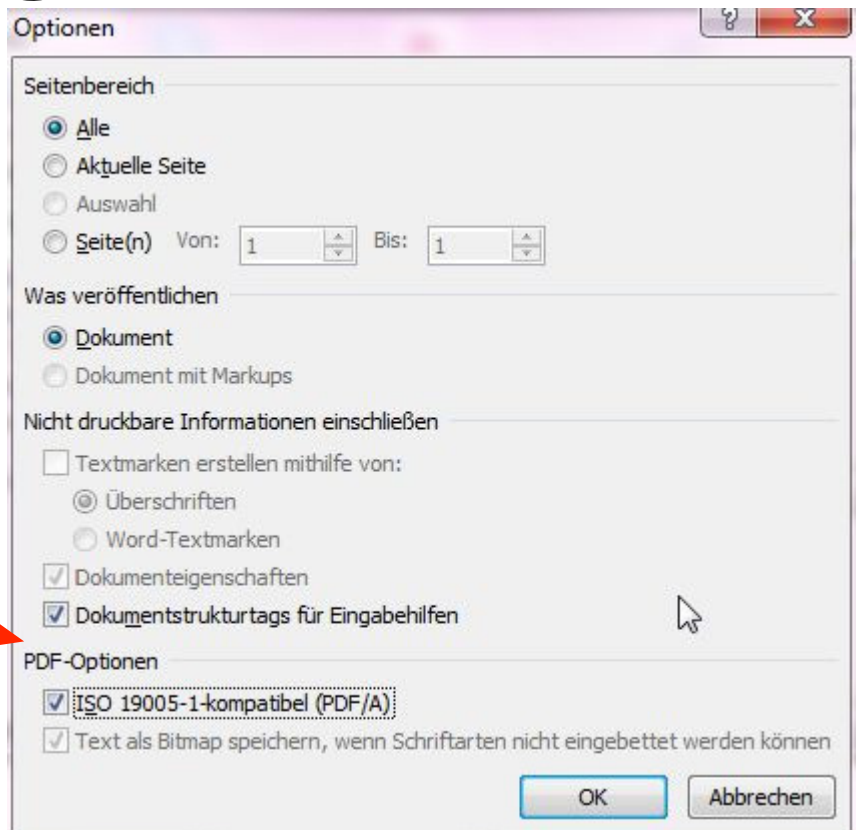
Optionen

?

X

Seitenbereich

Alle

Aktuelle Seite

Auswahl

Seite(n) Von: 1 Bis: 1

Was veröffentlichen

Dokument

Dokument mit Markups

Nicht druckbare Informationen einschließen

Textmarken erstellen mithilfe von:

Überschriften

Word-Textmarken

Dokumenteigenschaften

Dokumentstrukturtags für Eingabehilfen

PDF-Optionen

ISO 19005-1-kompatibel (PDF/A)

Text als Bitmap speichern, wenn Schriftarten nicht eingebettet werden können

OK

Abbrechen